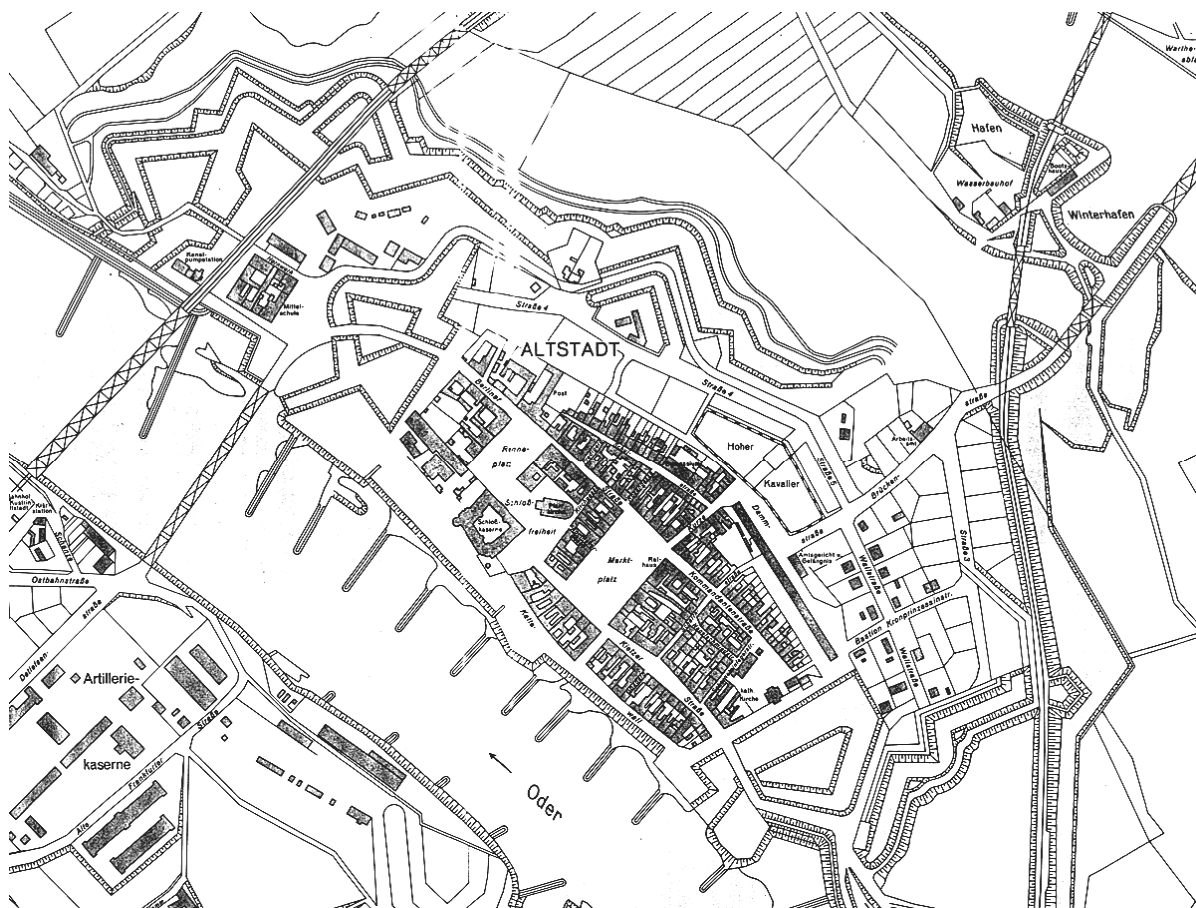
Warthe-
able

Hafen

Bootshaus

Wasserbauhof

Winterhafen

Kanal-
pumpstation

Mittel-
schule

Straße 4

ALTSTADT

Berliner

Post

Straße 4

Renne-
platz

Hoher

Kavalier

Straße 5

Arbeitsamt

Brücken-

straße

Schloß

Schloß-
kaserne

freiheit

Damm-

straße

Amtsgericht u.
Gefängnis

Markt-
platz

Rathaus

Kommandantenstraße

Wallstraße

Straße 3

Bastion Kronprinzessinstr.

Wallstraße

kath.
Kirche

Kietzer

Straße

Kiez-

wall

Bahnhof
Küstrin
Altstadt

Ostbahnstraße

straße

Dettefsen-

Artillerie-

kaserne

Straße

Frankfurter

Alte

Oder